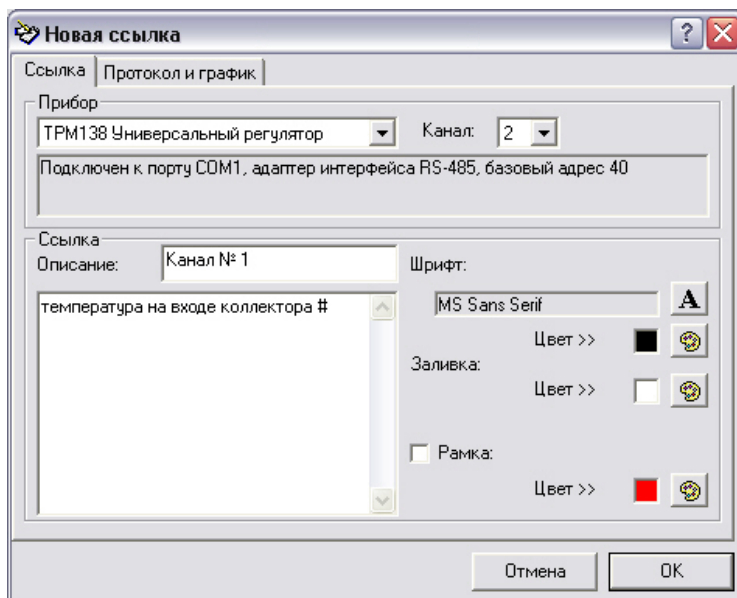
Новая ссылка

Ссылка | Протокол и график

Прибор
ТРМ138 Универсальный регулятор
Канал: 2
Подключен к порту COM1, адаптер интерфейса RS-485, базовый адрес 40

Ссылка
Описание: Канал № 1
Шрифт:
температура на входе коллектора #
MS Sans Serif
A
Цвет >>
Заливка:
Цвет >>
Рамка:
Цвет >>

Отмена
OK